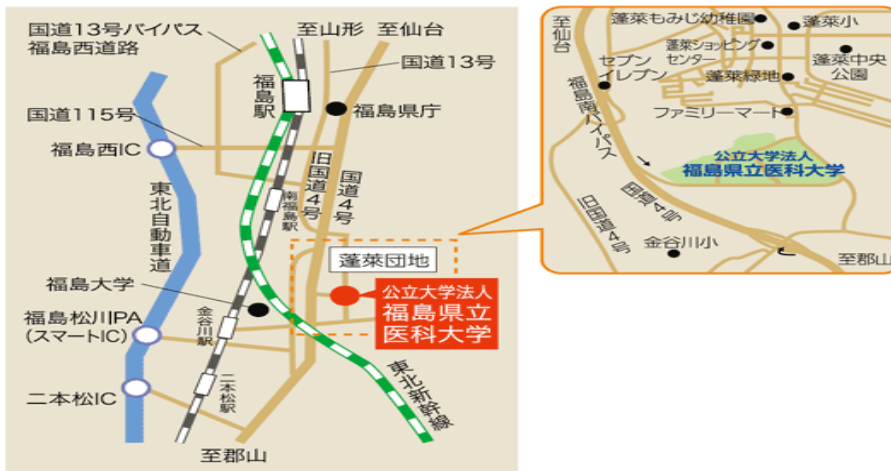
国道13号バイパス
福島西道路

至山形
至仙台

国道13号

福島駅

福島県庁

国道115号

福島西IC

旧国道4号

国道4号

東北自動車道

南福島駅

蓬萊団地

福島大学

公立大学法人
福島県立
医科大学

福島松川PA
(スマートIC)

金谷川駅

東北新幹線

二本松IC

二本松駅

至郡山

至仙台

蓬萊もみじ幼稚園

蓬萊小

蓬萊ショッピングセンター

セブンイレブン

蓬萊緑地

蓬萊中央公園

ファミリーマート

福島南バイパス

公立大学法人
福島県立医科大学

国道4号

旧国道4号

金谷川小

至郡山